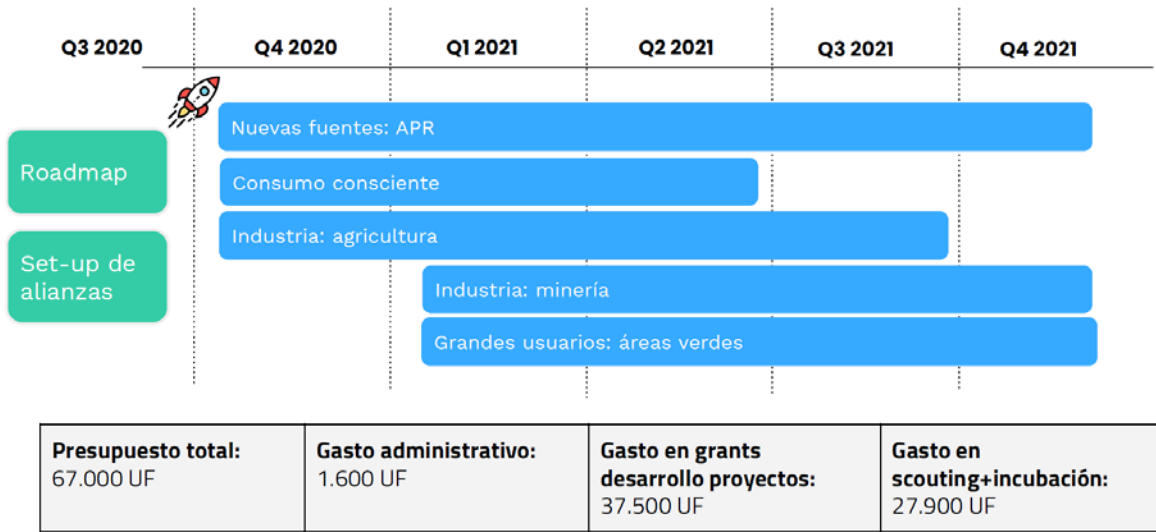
Q3 2020

Q4 2020

Q1 2021

Q2 2021

Q3 2021

Q4 2021

Roadmap

Set-up de alianzas

Nuevas fuentes: APR

Consumo consciente

Industria: agricultura

Industria: minería

Grandes usuarios: áreas verdes

| Presupuesto total: 67.000 UF | Gasto administrativo: 1.600 UF | Gasto en grants desarrollo proyectos: 37.500 UF | Gasto en scouting+incubación: 27.900 UF |
|---|---|---|---|